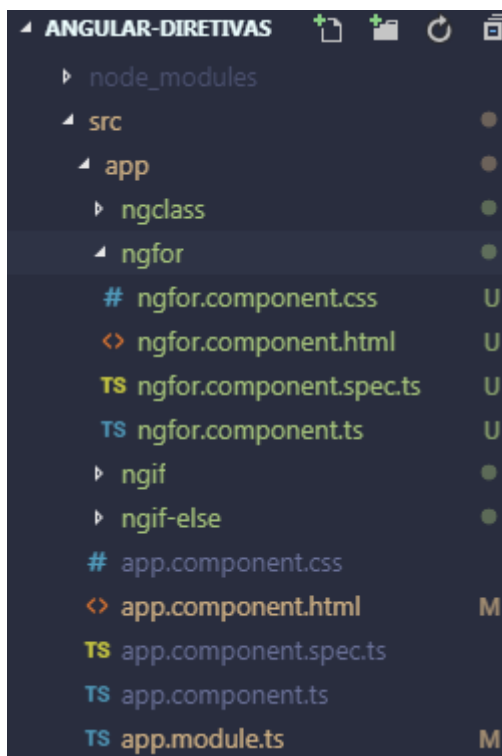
ANGULAR-DIRETIVAS
node_modules
src
app
ngclass
ngfor
# ngfor.component.css U
<> ngfor.component.html U
TS ngfor.component.spec.ts U
TS ngfor.component.ts U
ngif
ngif-else
# app.component.css
<> app.component.html M
TS app.component.spec.ts
TS app.component.ts
TS app.module.ts M